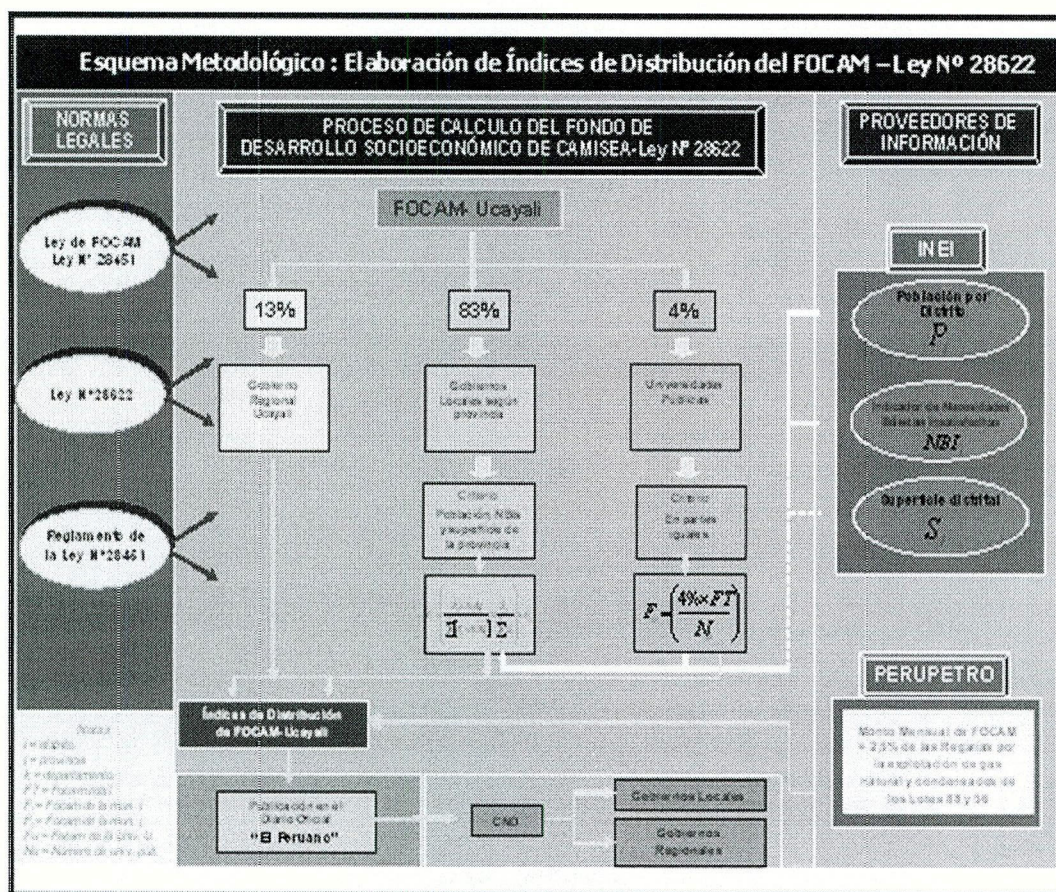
Esquema Metodológico : Elaboración de Índices de Distribución del FOCAM – Ley Nº 28622

NORMAS LEGALES

PROCESO DE CALCULO DEL FONDO DE DESARROLLO SOCIOECONÓMICO DE CAMISEA-Ley Nº 28622

PROVEEDORES DE INFORMACIÓN

FOCAM- Ucayali

Ley de FOCAM Ley N° 28451

13%

83%

4%

INEI

Población por Distrito
$P$

Ley N°28622

Gobierno Regional Ucayali

Gobiernos Locales según provincia

Universidades Públicas

Indicador de Necesidades Básicas Insatisfechas
$NBI$

Criterio Población NBIs y superficie de la provincia

Criterio En partes iguales

Superficie distrital
$S$

Reglamento de la Ley N°28451

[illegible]

$F=\left(\frac{4\%\times FT}{N}\right)$

PERUPETRO

Índices de Distribución de FOCAM-Ucayali

Monto Mensual de FOCAM = 2.5% de las Regalías por la explotación de gas natural y condensados de los Lotes 88 y 56

Notas:
i = distrito
j = provincia
k = departamento
FT = Focam total
Fi = Focam de la muni. i
Fj = Focam de la muni. j
Fu = Focam de la Univ. U
Nu = Número de univ. publ.

Publicación en el Diario Oficial "El Peruano"

CND

Gobiernos Locales

Gobiernos Regionales